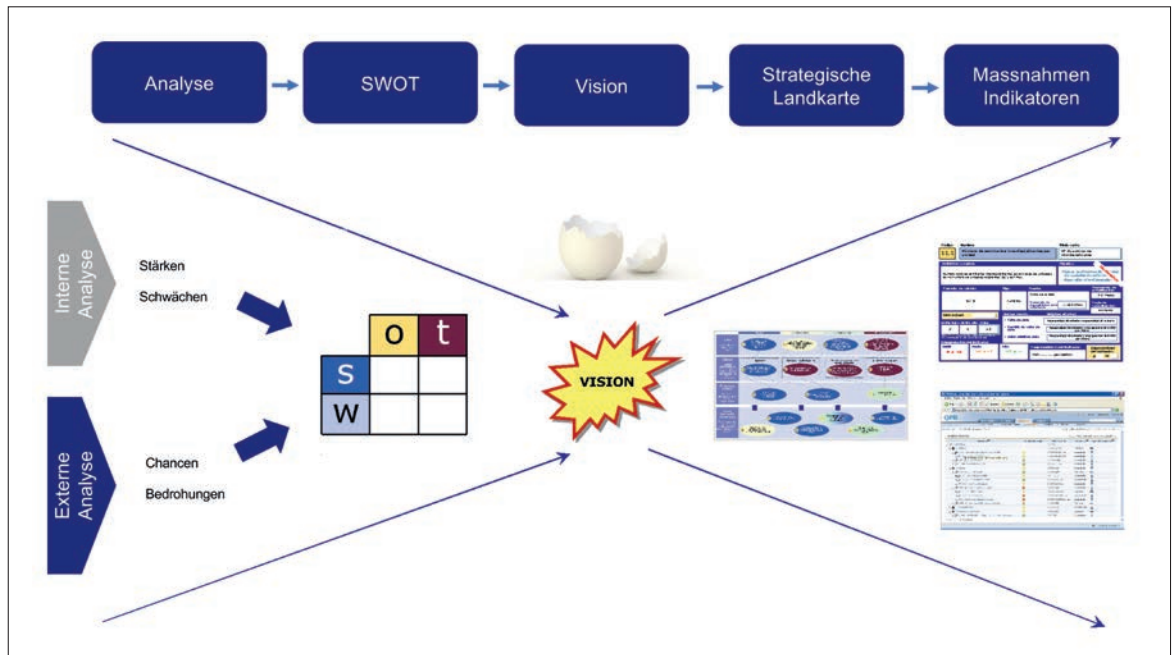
Analyse

SWOT

Vision

Strategische Landkarte

Massnahmen Indikatoren

Interne Analyse

Stärken

Schwächen

Externe Analyse

Chancen

Bedrohungen

| | o | t |
|---|---|---|
| s | | |
| w | | |

VISION

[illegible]